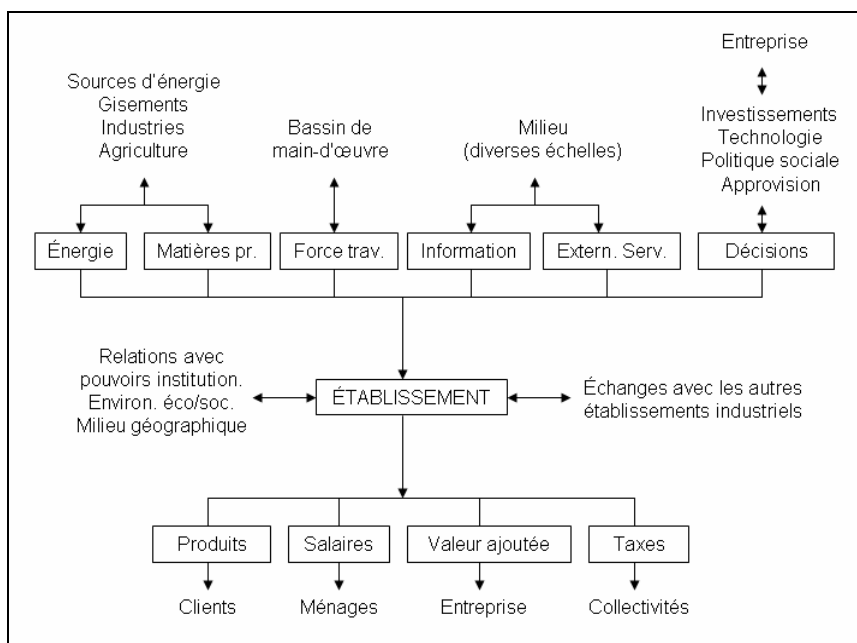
Entreprise

Sources d'énergie
Gisements
Industries
Agriculture

Bassin de
main-d'œuvre

Milieu
(diverses échelles)

Investissements
Technologie
Politique sociale
Approvision

Énergie

Matières pr.

Force trav.

Information

Extern. Serv.

Décisions

Relations avec
pouvoirs institution.
Environ. éco/soc.
Milieu géographique

ÉTABLISSEMENT

Échanges avec les autres
établissements industriels

Produits

Salaires

Valeur ajoutée

Taxes

Clients

Ménages

Entreprise

Collectivités